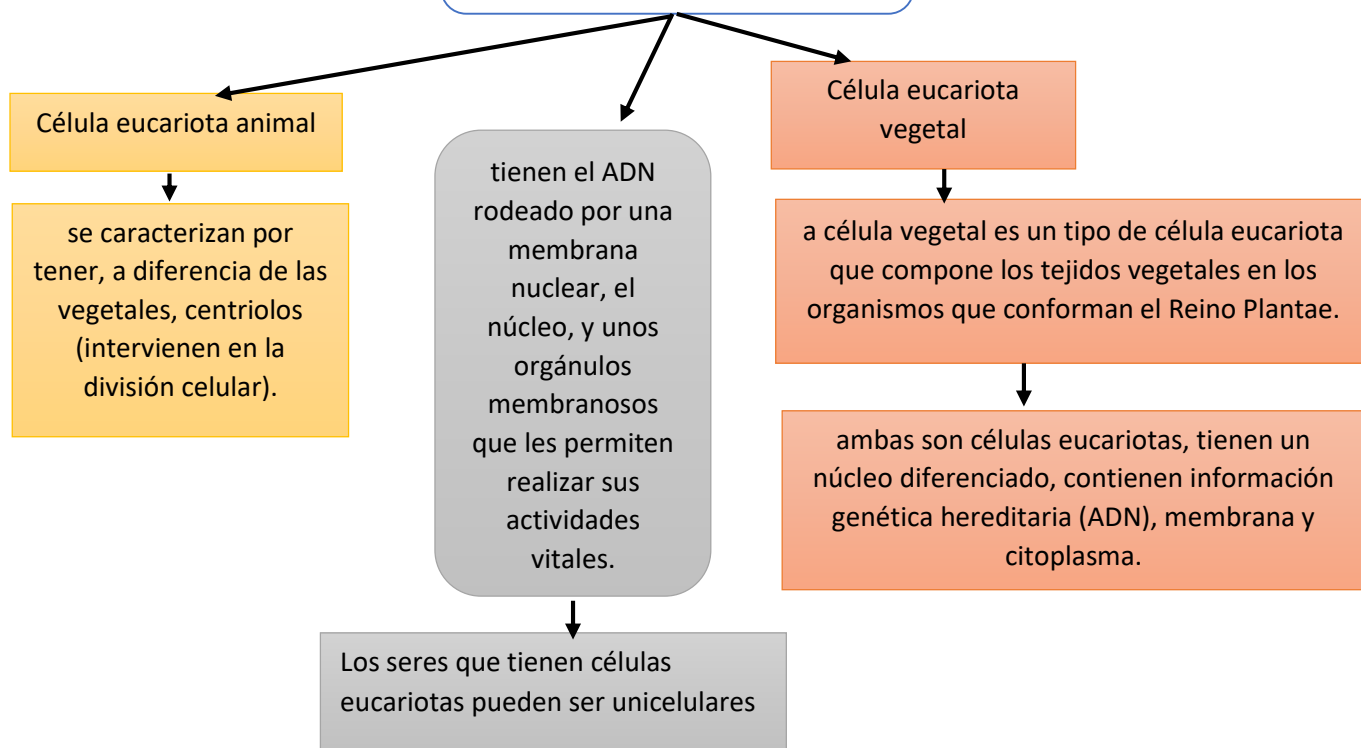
Célula eucariota animal

se caracterizan por tener, a diferencia de las vegetales, centriolos (intervienen en la división celular).

tienen el ADN rodeado por una membrana nuclear, el núcleo, y unos orgánulos membranosos que les permiten realizar sus actividades vitales.

Los seres que tienen células eucariotas pueden ser unicelulares

Célula eucariota vegetal

a célula vegetal es un tipo de célula eucariota que compone los tejidos vegetales en los organismos que conforman el Reino Plantae.

ambas son células eucariotas, tienen un núcleo diferenciado, contienen información genética hereditaria (ADN), membrana y citoplasma.